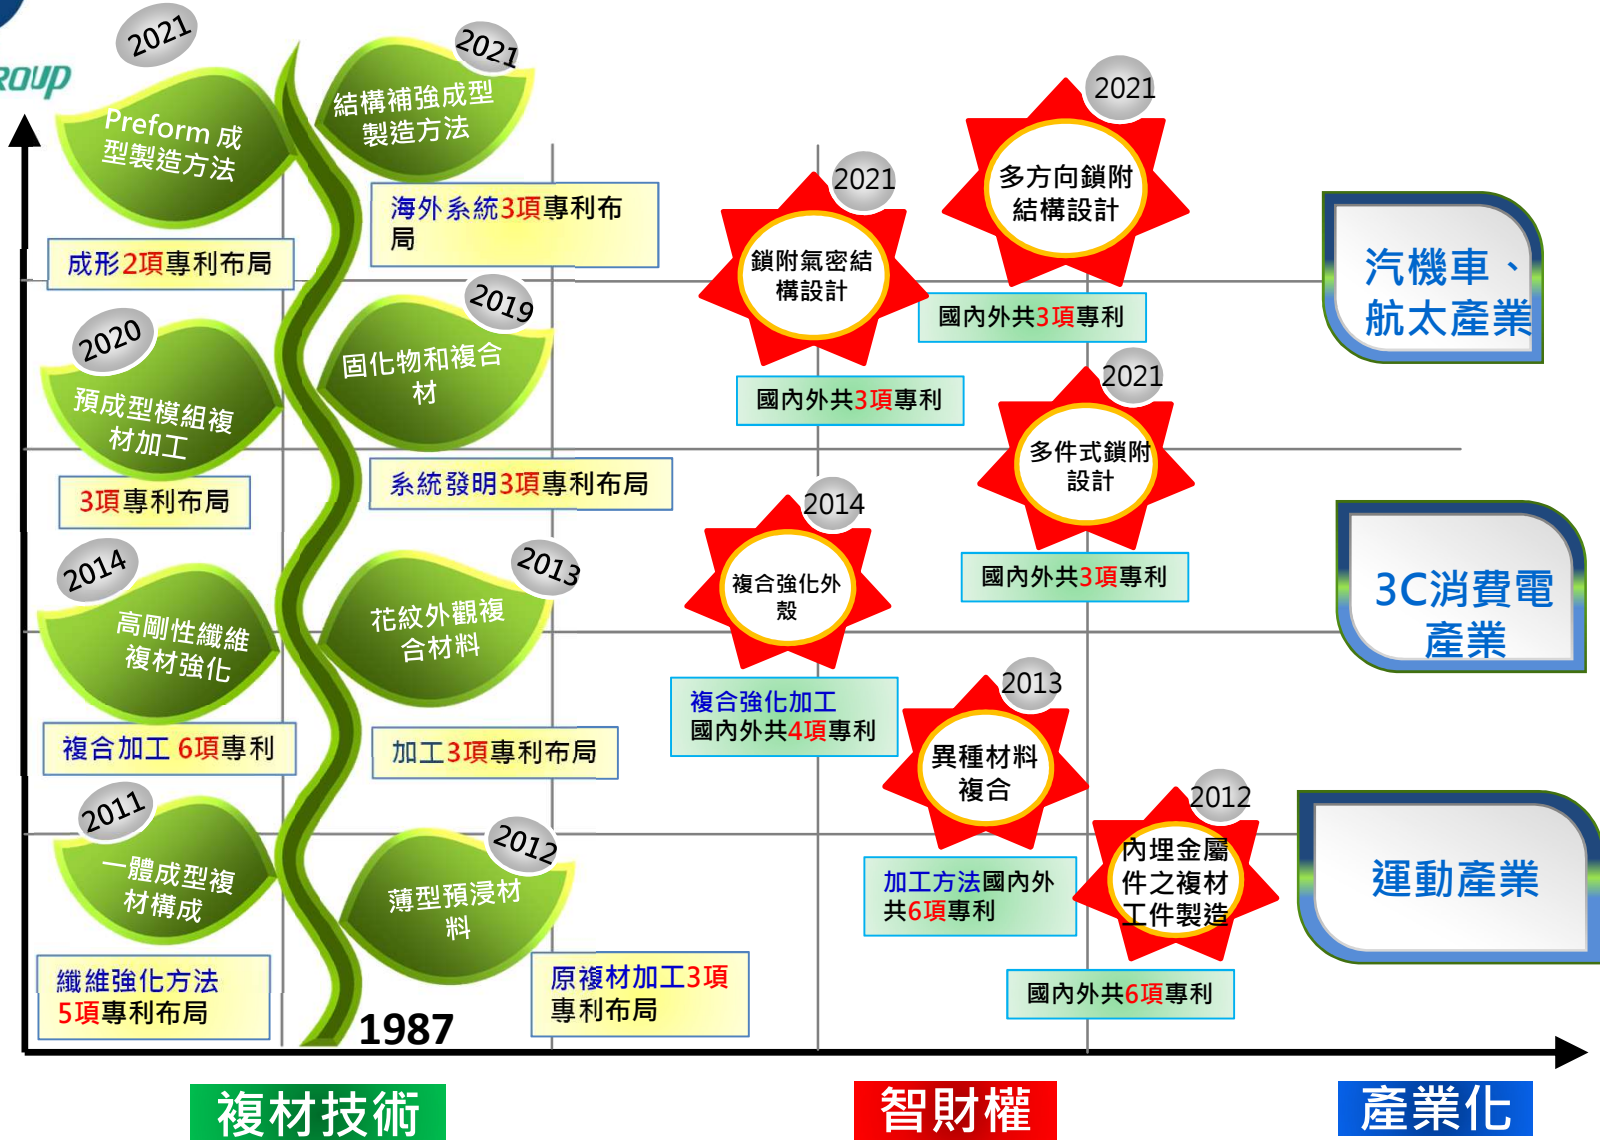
ROUP

2021
Preform 成型製造方法

2021
結構補強成型製造方法

海外系統3項專利布局

成形2項專利布局

2020
預成型模組複材加工

2019
固化物和複合材

3項專利布局

系統發明3項專利布局

2014
高剛性纖維複材強化

2013
花紋外觀複合材料

複合加工 6項專利

加工3項專利布局

2011
一體成型複材構成

2012
薄型預浸材料

纖維強化方法
5項專利布局

原複材加工3項專利布局

1987

2021
鎖附氣密結構設計

國內外共3項專利

2021
多方向鎖附結構設計

國內外共3項專利

2021
多件式鎖附設計

國內外共3項專利

2014
複合強化外殼

複合強化加工
國內外共4項專利

2013
異種材料複合

加工方法國內外共6項專利

2012
內埋金屬件之複材工件製造

國內外共6項專利

汽機車、航太產業

3C消費電產業

運動產業

複材技術

智財權

產業化